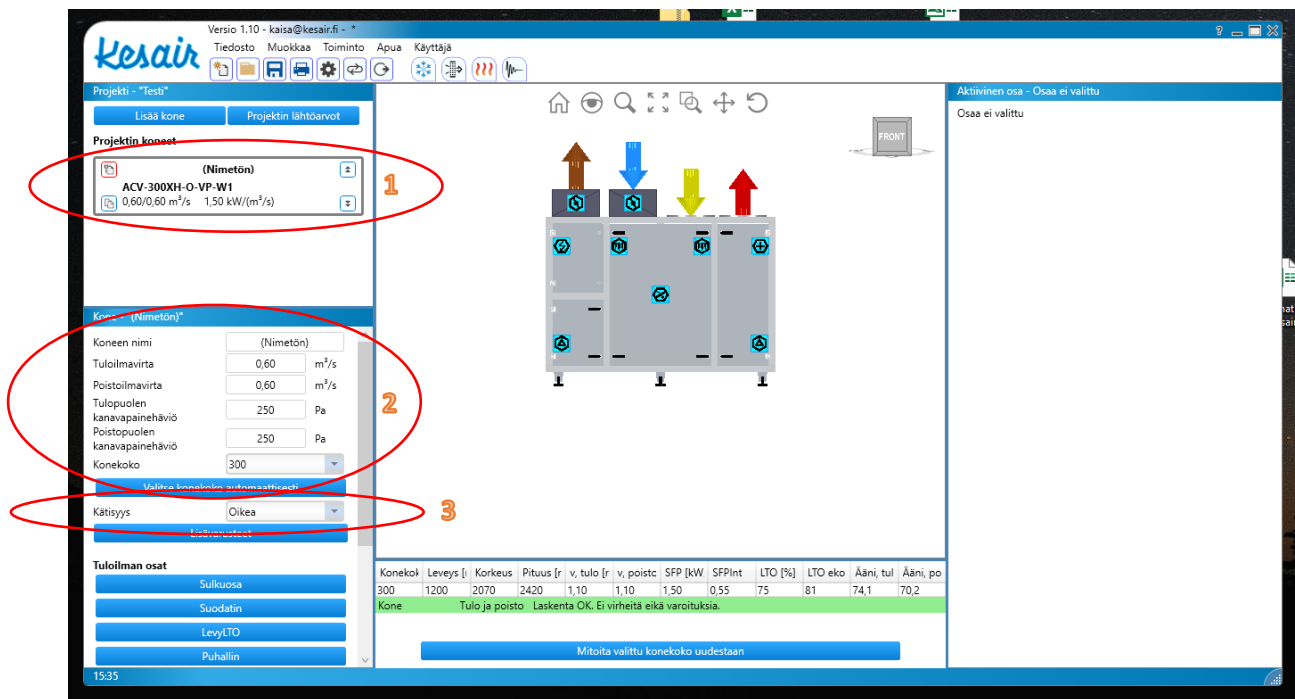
Versio 1.10 - kaisa@kesair.fi - *

Kesair

Tiedosto Muokkaa Toiminto Apua Käyttäjä

Projekti - "Testi"

Lisää kone
Projektin lähtöarvot

Projektin koneet

(Nimetön)
ACV-300XH-O-VP-W1
0,60/0,60 m³/s 1,50 kW/(m³/s)

1

Kone - (Nimetön)*

Koneen nimi (Nimetön)
Tuloilmavirta 0,60 m³/s
Poistoilmavirta 0,60 m³/s
Tulopuolen kanavapainehäviö 250 Pa
Poistopuolen kanavapainehäviö 250 Pa
Konekoko 300

2

Valitse konekoko automaattisesti

Kätisyys Oikea

3

Lisävarusteet

Tuloilman osat

Sulkuosa
Suodatin
LevyLTO
Puhallin

15:35

FRONT

| Konekok | Leveys [ | Korkeus | Pituus [r | v, tulo [r | v, poistc | SFP [kW | SFPInt | LTO [%] | LTO eko | Ääni, tul | Ääni, po |
|---|---|---|---|---|---|---|---|---|---|---|---|
| 300 | 1200 | 2070 | 2420 | 1,10 | 1,10 | 1,50 | 0,55 | 75 | 81 | 74,1 | 70,2 |

Kone Tulo ja poisto Laskenta OK. Ei virheitä eikä varoituksia.

Mitoita valittu konekoko uudestaan

Aktiivinen osa - Osaa ei valittu

Osaa ei valittu